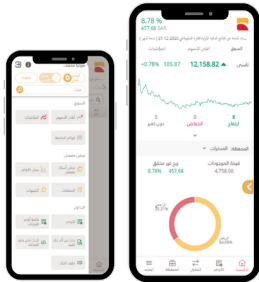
8.78 %
457.68 SAR

المؤشرات
أعلى الأسهم
السوق

تاسي 12,158.82 105.87 +0.78%

8
ارتفاع
الانخفاض
دون تغير

المحفظة: المحفظة

قيمة الموجودات
4,758.05
ربح غير محقق
457.68 8.78%

الرئيسية
السوق
التداول
المحفظة
المزيد